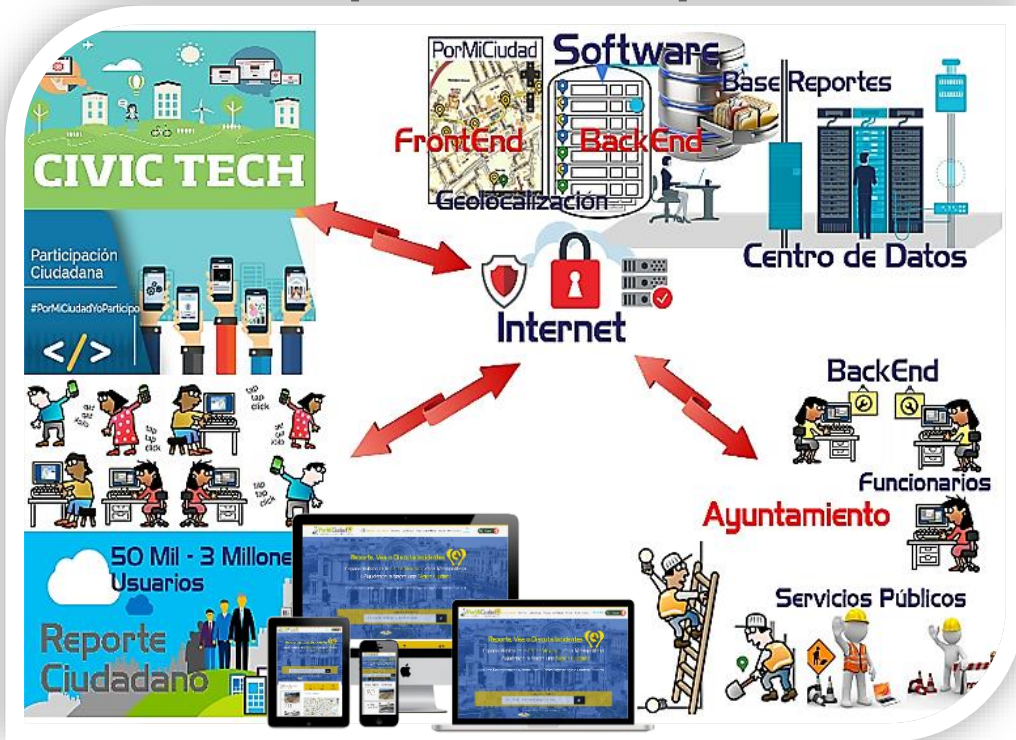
CIVIC TECH

PorMiCiudad

Software

Base Reportes

FrontEnd

BackEnd

Geolocalización

Centro de Datos

Participación Ciudadana

#PorMiCiudadYoParticipo

</>

Internet

tap tap click

tap tap click

tap tap click

tap tap click

BackEnd

Funcionarios

Ayuntamiento

50 Mil - 3 Millone

Usuarios

Reporte Ciudadano

Servicios Públicos